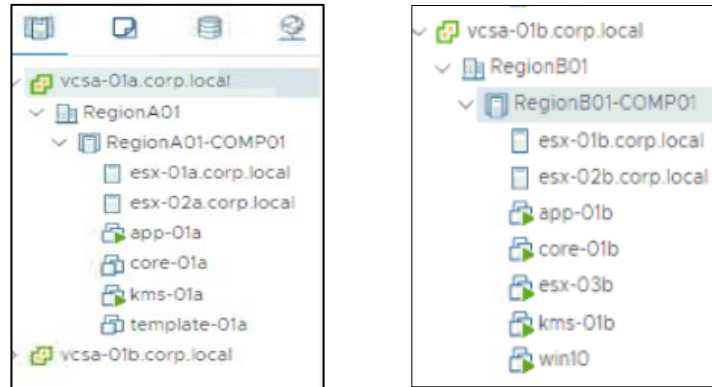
vcsa-01a.corp.local
RegionA01
RegionA01-COMP01
esx-01a.corp.local
esx-02a.corp.local
app-01a
core-01a
kms-01a
template-01a
vcsa-01b.corp.local

vcsa-01b.corp.local
RegionB01
RegionB01-COMP01
esx-01b.corp.local
esx-02b.corp.local
app-01b
core-01b
esx-03b
kms-01b
win10